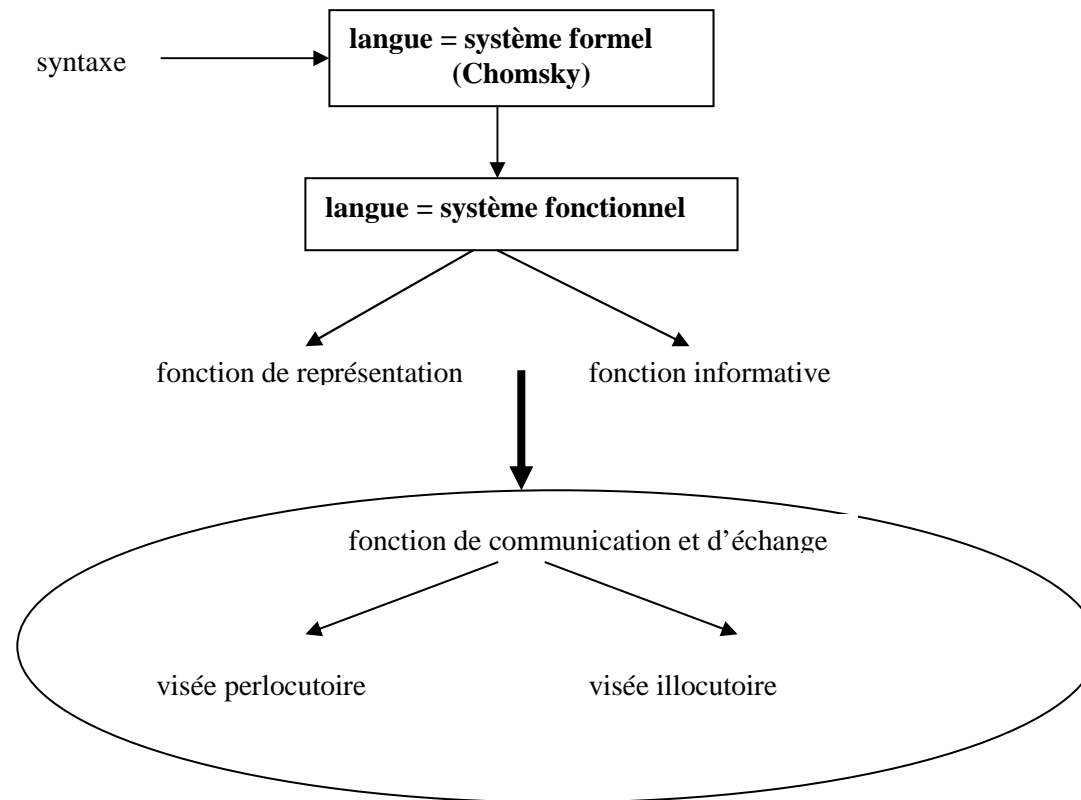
syntaxe

langue = système formel (Chomsky)

langue = système fonctionnel

fonction de représentation

fonction informative

fonction de communication et d'échange

visée perlocutoire

visée illocutoire